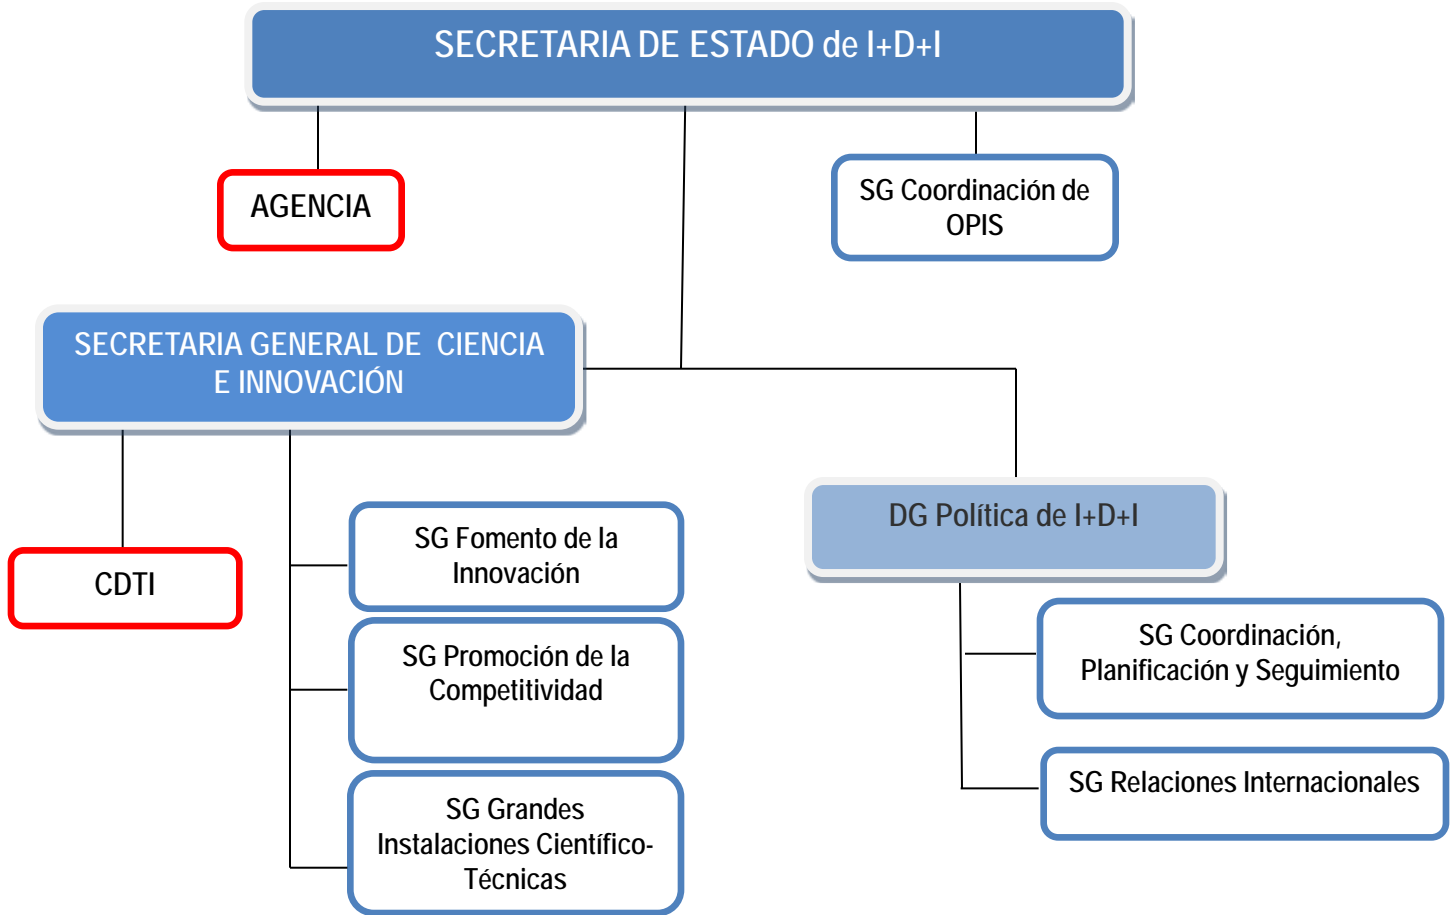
SECRETARIA DE ESTADO de I+D+I

AGENCIA

SG Coordinación de OPIS

SECRETARIA GENERAL DE CIENCIA E INNOVACIÓN

CDTI

SG Fomento de la Innovación

SG Promoción de la Competitividad

SG Grandes Instalaciones Científico-Técnicas

DG Política de I+D+I

SG Coordinación, Planificación y Seguimiento

SG Relaciones Internacionales